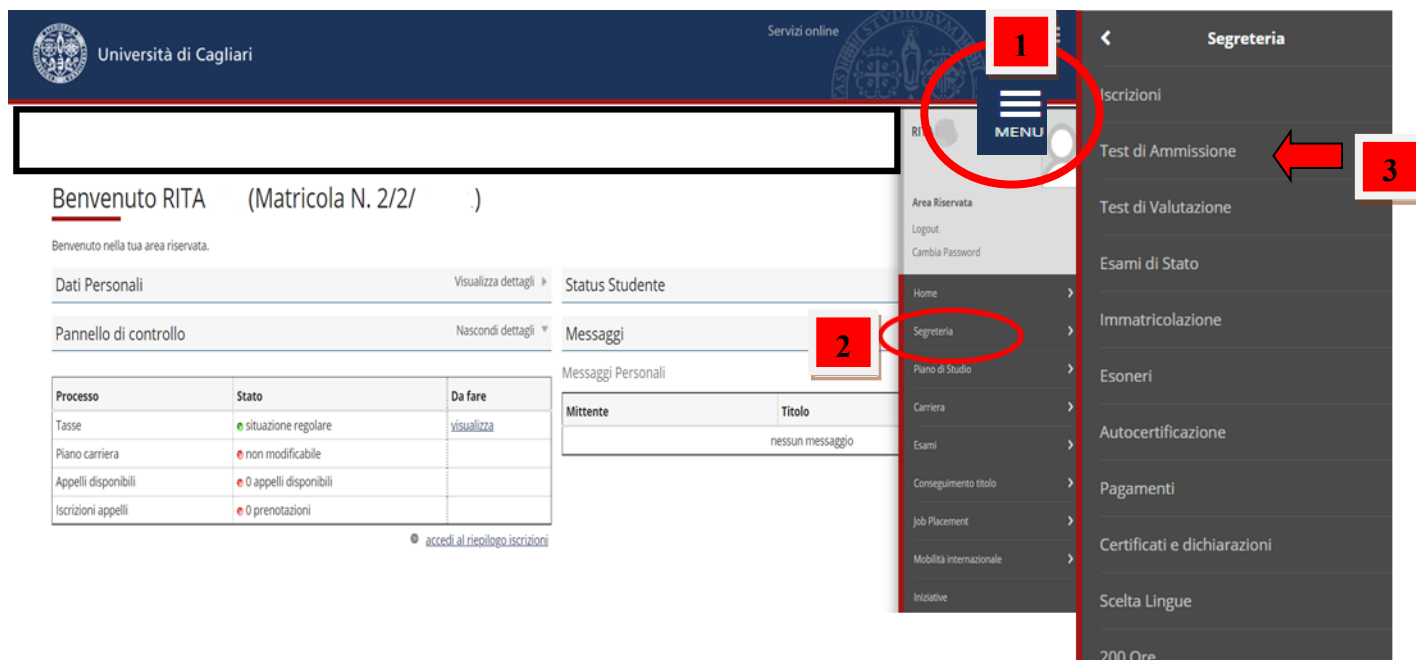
Università di Cagliari

Servizi online

1

MENU

RITA

Benvenuto RITA (Matricola N. 2/2/ )

Benvenuto nella tua area riservata.

Dati Personali

Visualizza dettagli

Pannello di controllo

Nascondi dettagli

| Processo | Stato | Da fare |
|---|---|---|
| Tasse | situazione regolare | visualizza |
| Piano carriera | non modificabile | |
| Appelli disponibili | 0 appelli disponibili | |
| Iscrizioni appelli | 0 prenotazioni | |

accedi al riepilogo iscrizioni

Status Studente

Messaggi

Messaggi Personali

| Mittente | Titolo |
|---|---|
| nessun messaggio | |

Area Riservata

Logout

Cambia Password

Home

2

Segreteria

Piano di Studio

Carriera

Esami

Conseguimento titolo

Job Placement

Mobilità internazionale

Iniziative

Segreteria

Iscrizioni

Test di Ammissione

3

Test di Valutazione

Esami di Stato

Immatricolazione

Esoneri

Autocertificazione

Pagamenti

Certificati e dichiarazioni

Scelta Lingue

200 Ore